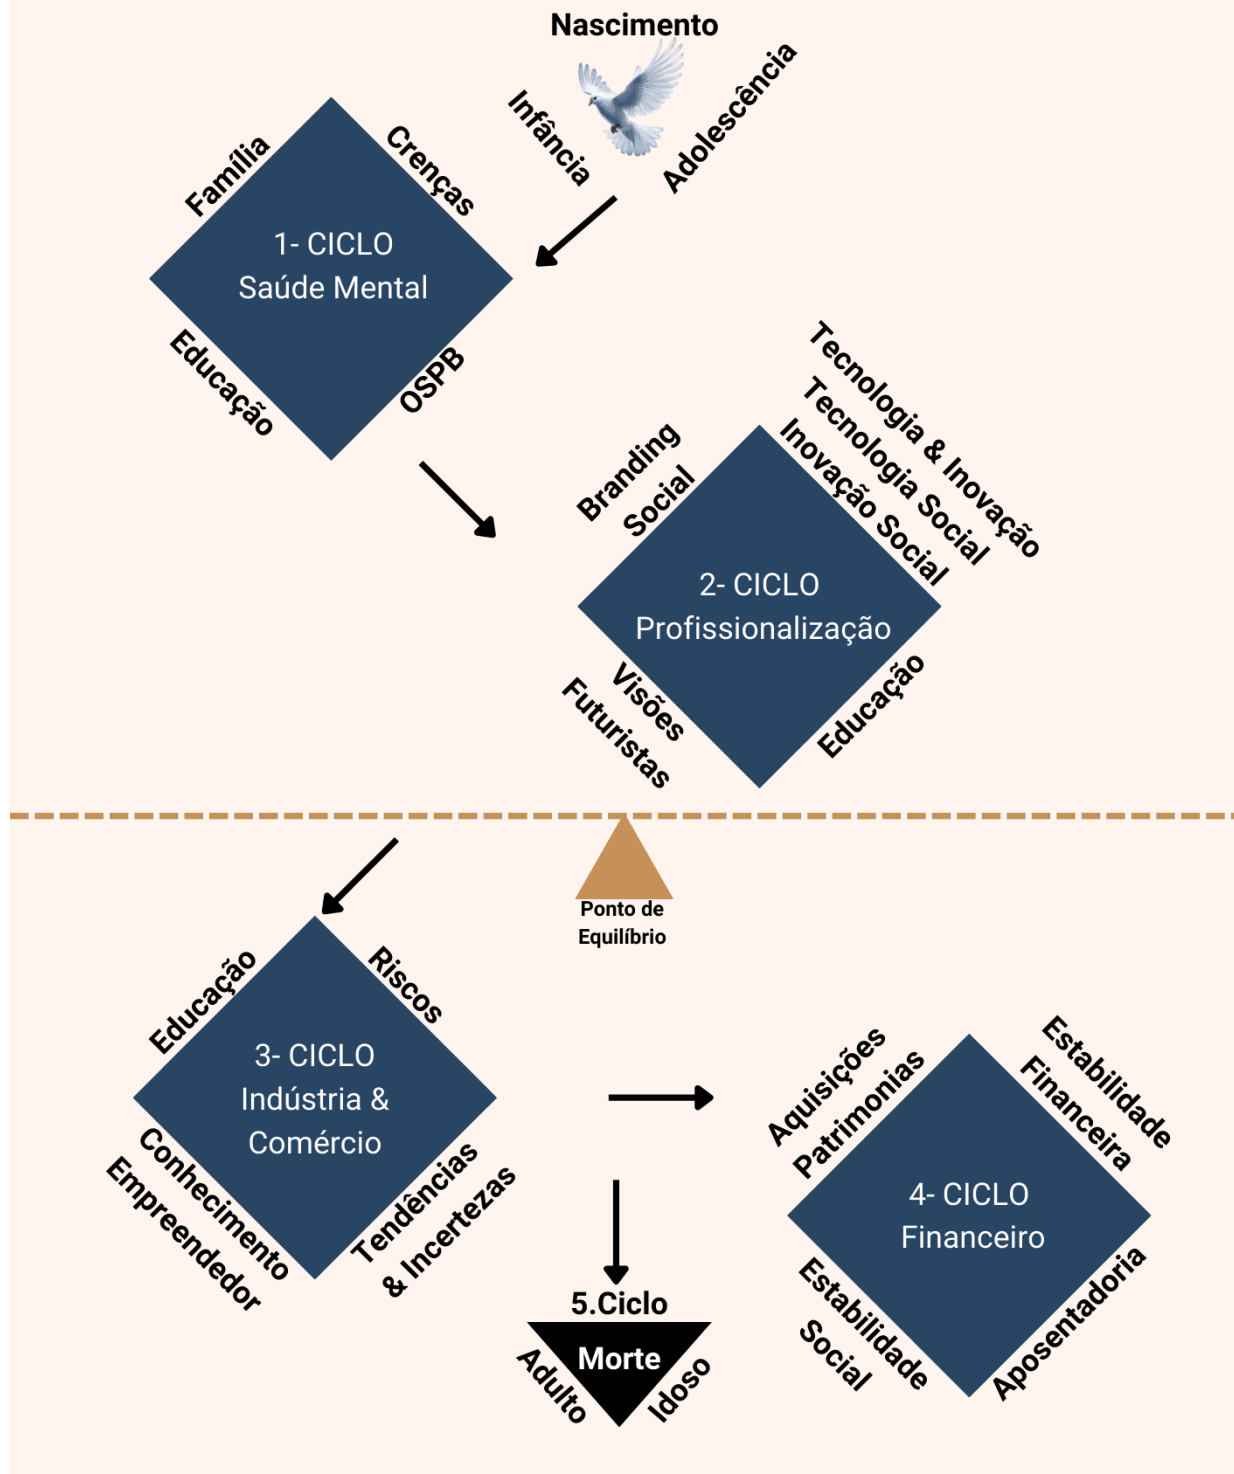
Nascimento

Infância

Adolescência

Família

Crenças

1- CICLO
Saúde Mental

Educação

OSPB

Tecnologia & Inovação
Tecnologia Social
Inovação Social

Branding
Social

2- CICLO
Profissionalização

Visões
Futuristas

Educação

Ponto de
Equilíbrio

Educação

Riscos

3- CICLO
Indústria &
Comércio

Conhecimento
Empreendedor

Tendências
& Incertezas

Aquisições
Patrimonias

Estabilidade
Financeira

4- CICLO
Financeiro

Estabilidade
Social

Aposentadoria

5.Ciclo
Morte

Adulto

Idoso